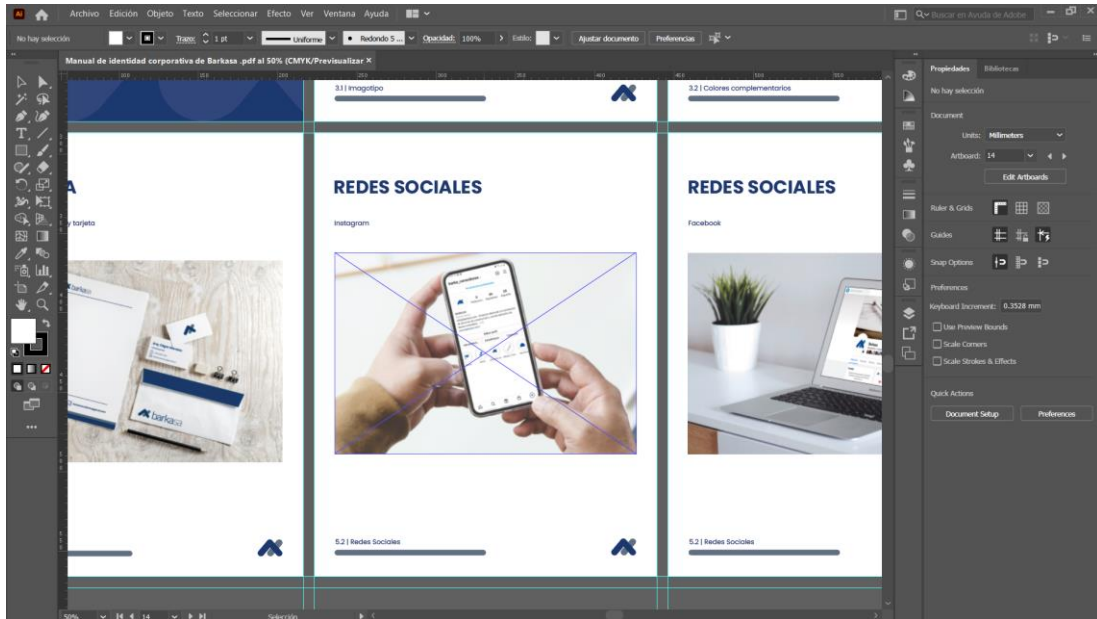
Archivo Edición Objeto Texto Seleccionar Efecto Ver Ventana Ayuda

Buscar en Ayuda de Adobe

No hay selección

Trazo: 1 pt

Uniforme

Redondo 5 ...

Opacidad: 100%

Estilo:

Ajustar documento

Preferencias

Manual de identidad corporativa de Barkasa .pdf al 50% (CMYK/Previsualizar) ×

3.1 | Imagotipo

3.2 | Colores complementarios

A

y tarjeta

barkasa

barkasa

REDES SOCIALES

Instagram

5.2 | Redes Sociales

REDES SOCIALES

Facebook

5.2 | Redes Sociales

Propiedades

Bibliotecas

No hay selección

Document

Units: Millimeters

Artboard: 14

Edit Artboards

Ruler & Grids

Guides

Snap Options

Preferences

Keyboard Increment: 0.3528 mm

Use Preview Bounds

Scale Corners

Scale Strokes & Effects

Quick Actions

Document Setup

Preferences

50%

14

Selección